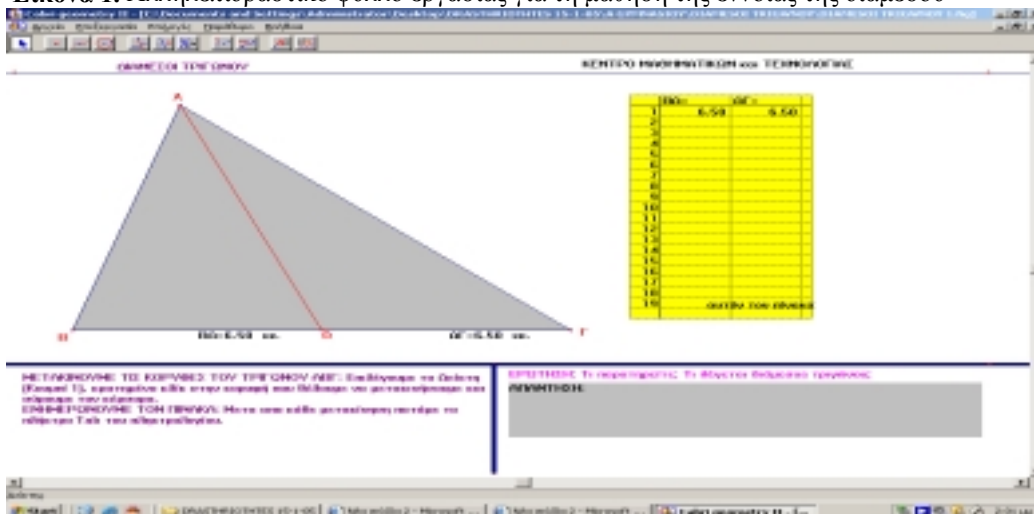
Εικόνα 1: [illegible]

Cabri geometry II - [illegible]

ΔΙΑΜΕΣΟΙ ΤΡΙΓΩΝΟΥ

ΚΕΝΤΡΟ ΜΑΘΗΜΑΤΙΚΩΝ και ΤΕΧΝΟΛΟΓΙΑΣ

A

B

Δ

Γ

ΒΔ=6.50 εκ.

ΔΓ=6.50 εκ.

| | ΒΔ= | ΔΓ= |
|---|---|---|
| 1 | 6.50 | 6.50 |
| 2 | | |
| 3 | | |
| 4 | | |
| 5 | | |
| 6 | | |
| 7 | | |
| 8 | | |
| 9 | | |
| 10 | | |
| 11 | | |
| 12 | | |
| 13 | | |
| 14 | | |
| 15 | | |
| 16 | | |
| 17 | | |
| 18 | | |
| 19 | | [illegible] |

ΜΕΤΑΚΙΝΟΥΜΕ ΤΙΣ ΚΟΡΥΦΕΣ ΤΟΥ ΤΡΙΓΩΝΟΥ ΑΒΓ: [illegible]
ΕΝΗΜΕΡΩΝΟΥΜΕ ΤΟΝ ΠΙΝΑΚΑ: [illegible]

ΕΡΩΤΗΣΗ: Τι παρατηρείτε; Τι δείχνει διάμεσος τριγώνου;
ΑΠΑΝΤΗΣΗ:

Start | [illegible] | Cabri geometry II - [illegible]